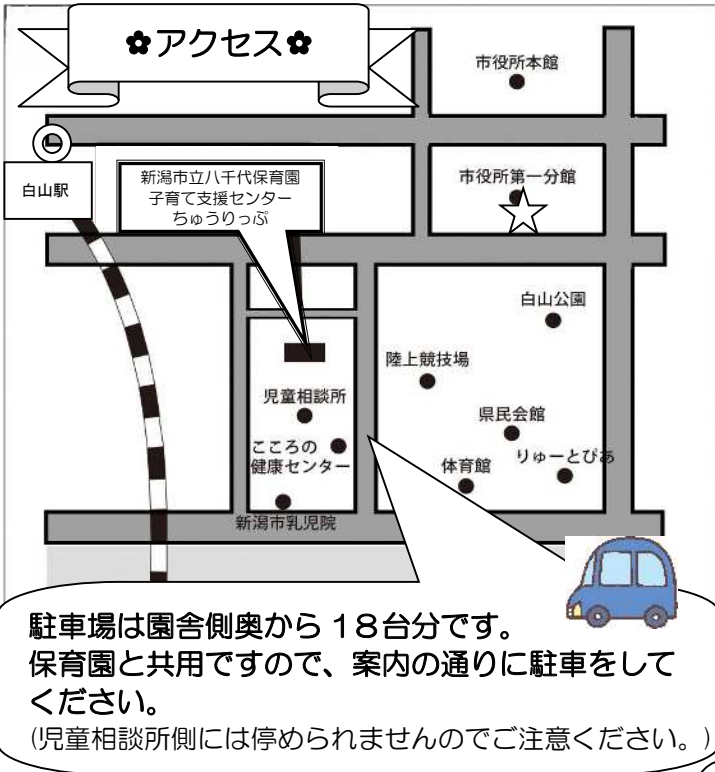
✿アクセス✿

市役所本館

白山駅

新潟市立八千代保育園
子育て支援センター
ちゅうりっぷ

市役所第一分館

白山公園

陸上競技場

児童相談所

県民会館

こころの
健康センター

体育館

りゅーとぴあ

新潟市乳児院

駐車場は園舎側奥から18台分です。
保育園と共用ですので、案内の通りに駐車をしてください。
(児童相談所側には停められませんのでご注意ください。)